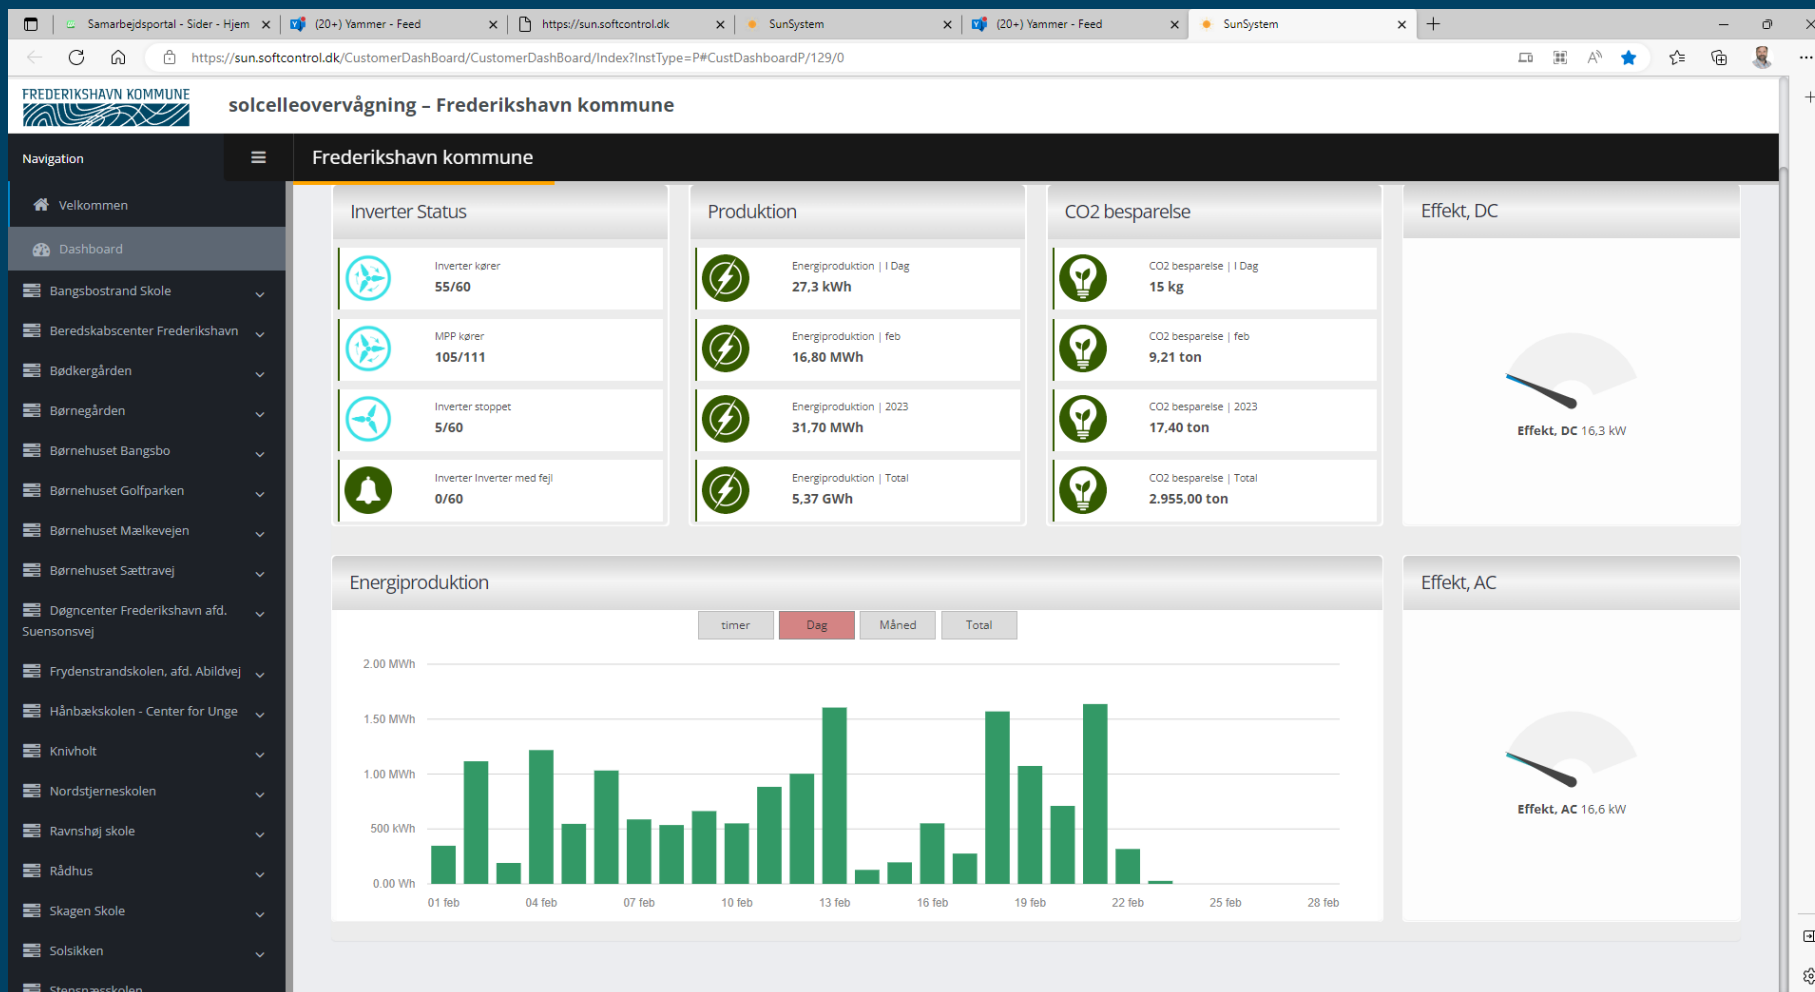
Samarbejdsportal - Sider - Hjem | (20+) Yammer - Feed | https://sun.softcontrol.dk | SunSystem | (20+) Yammer - Feed | SunSystem

https://sun.softcontrol.dk/CustomerDashBoard/CustomerDashBoard/Index?InstType=P#CustDashboardP/129/0

FREDERIKSHAVN KOMMUNE

solcelleovervågning – Frederikshavn kommune

Navigation

Frederikshavn kommune

Velkommen
Dashboard
Bangsbostrand Skole
Beredskabscenter Frederikshavn
Bødkergården
Børnegården
Børnehuset Bangsbo
Børnehuset Golfparken
Børnehuset Mælkevejen
Børnehuset Sættravej
Døgncenter Frederikshavn afd. Suensonsvej
Frydenstrandskolen, afd. Abildvej
Hånbækskolen - Center for Unge
Knivholt
Nordstjerneskolen
Ravnshøj skole
Rådhus
Skagen Skole
Solsikken
Stensnæsskolen

Inverter Status

Inverter kører
55/60

MPP kører
105/111

Inverter stoppet
5/60

Inverter Inverter med fejl
0/60

Produktion

Energiproduktion | I Dag
27,3 kWh

Energiproduktion | feb
16,80 MWh

Energiproduktion | 2023
31,70 MWh

Energiproduktion | Total
5,37 GWh

CO2 besparelse

CO2 besparelse | I Dag
15 kg

CO2 besparelse | feb
9,21 ton

CO2 besparelse | 2023
17,40 ton

CO2 besparelse | Total
2.955,00 ton

Effekt, DC

Effekt, DC 16,3 kW

Energiproduktion

timer | Dag | Måned | Total

2.00 MWh
1.50 MWh
1.00 MWh
500 kWh
0.00 Wh

01 feb | 04 feb | 07 feb | 10 feb | 13 feb | 16 feb | 19 feb | 22 feb | 25 feb | 28 feb

Effekt, AC

Effekt, AC 16,6 kW